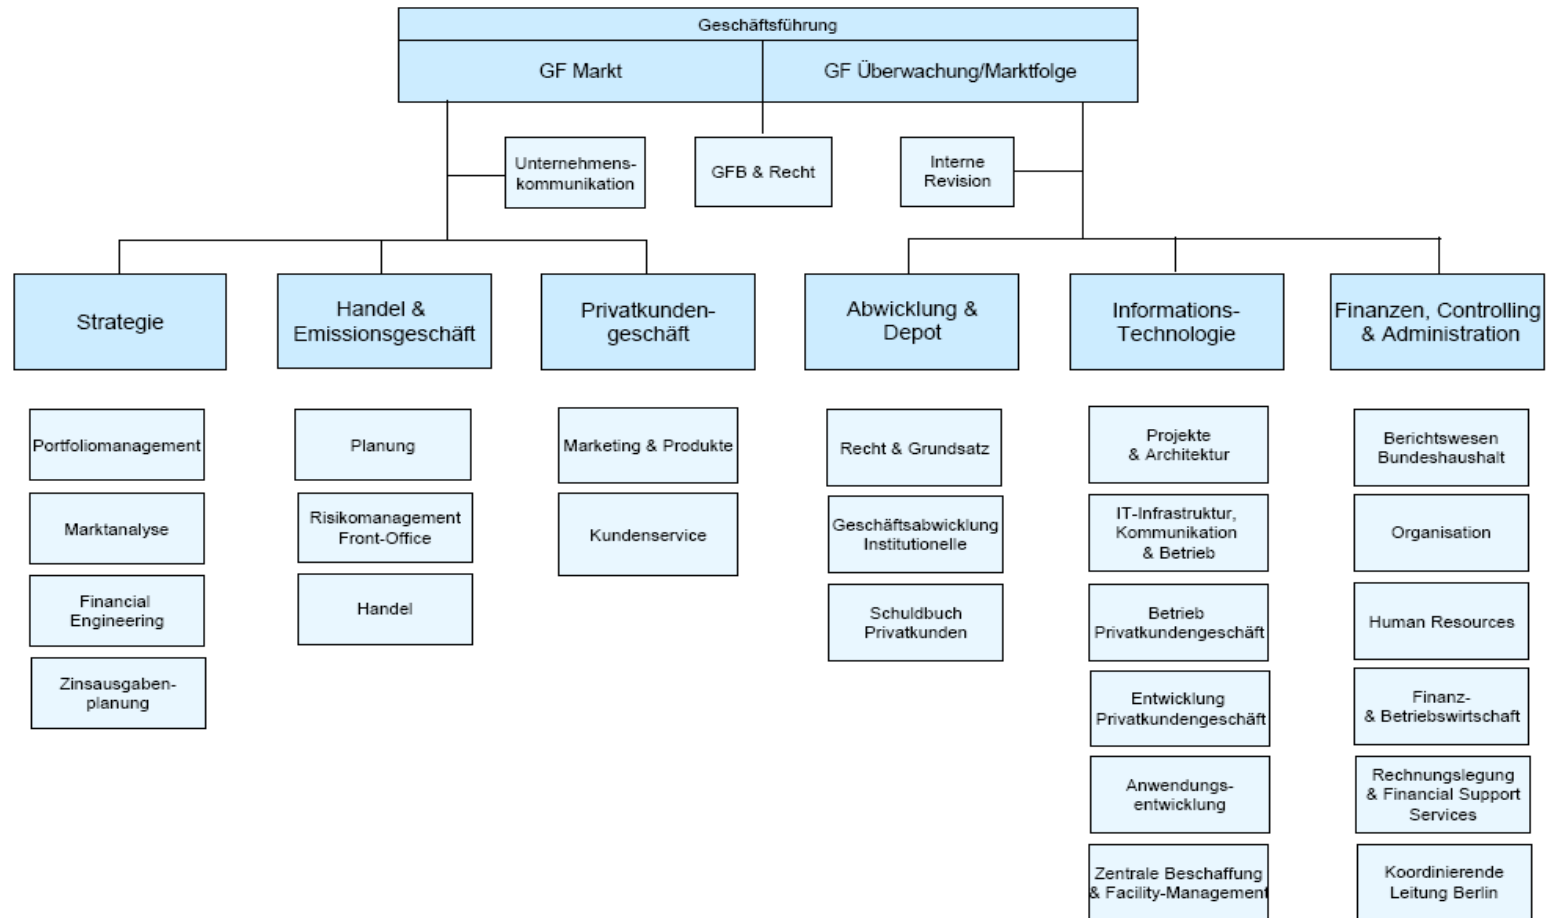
Geschäftsführung

GF Markt

GF Überwachung/Marktfolge

Unternehmenskommunikation

GFB & Recht

Interne Revision

Strategie

Portfoliomanagement

Marktanalyse

Financial Engineering

Zinsausgabenplanung

Handel & Emissionsgeschäft

Planung

Risikomanagement Front-Office

Handel

Privatkundengeschäft

Marketing & Produkte

Kundenservice

Abwicklung & Depot

Recht & Grundsatz

Geschäftsabwicklung Institutionelle

Schuldbuch Privatkunden

Informations-Technologie

Projekte & Architektur

IT-Infrastruktur, Kommunikation & Betrieb

Betrieb Privatkundengeschäft

Entwicklung Privatkundengeschäft

Anwendungsentwicklung

Zentrale Beschaffung & Facility-Management

Finanzen, Controlling & Administration

Berichtswesen Bundeshaushalt

Organisation

Human Resources

Finanz- & Betriebswirtschaft

Rechnungslegung & Financial Support Services

Koordinierende Leitung Berlin